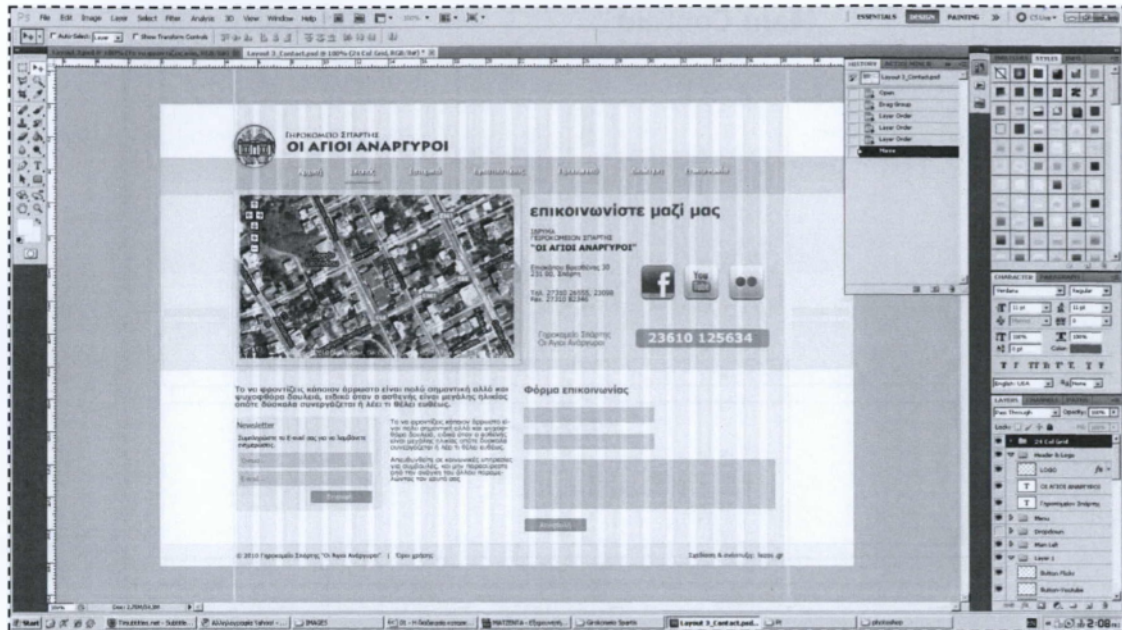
PS File Edit Image Layer Select Filter Analysis 3D View Window Help

ESSENTIALS DESIGN PAINTING >> CS Live

Auto-Select: Layer Show Transform Controls

Layout 3_Contact.psd @ 100% (24 Col Grid, RGB/8#) *

HISTORY ACTIONS

Layout 3_Contact.psd

Open

Drag Group

Layer Order

Layer Order

Layer Order

Move

ΓΗΡΟΚΟΜΕΙΟ ΣΠΑΡΤΗΣ

ΟΙ ΑΓΙΟΙ ΑΝΑΡΓΥΡΟΙ

επικοινωνίστε μαζί μας

ΙΔΡΥΜΑ ΓΗΡΟΚΟΜΕΙΟΝ ΣΠΑΡΤΗΣ

"ΟΙ ΑΓΙΟΙ ΑΝΑΡΓΥΡΟΙ"

Γηροκομείο Σπάρτης Οι Άγιοι Ανάργυροι

23610 125634

Το να φροντίζεις κάποιον άρρωστο είναι πολύ σημαντική αλλά και ψυχοφθόρα δουλειά, ειδικά όταν ο ασθενής είναι μεγάλης ηλικίας οπότε δύσκολα συνεργάζεται ή λέει τι θέλει ευθέως.

Φόρμα επικοινωνίας

Newsletter

Όνομα

E-mail

Αποστολή

© 2010 Γηροκομείο Σπάρτης "Οι Άγιοι Ανάργυροι" | Όροι χρήσης

Σχεδίαση & ανάπτυξη: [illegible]

CHARACTER PARAGRAPH

Verdana

Regular

English: USA

LAYERS CHANNELS PATHS

Pass Through

Opacity: 100%

Lock:

Fill: 100%

24 Col Grid

Header & Logo

LOGO

ΟΙ ΑΓΙΟΙ ΑΝΑΡΓΥΡΟΙ

Γηροκομείο Σπάρτης

Menu

Dropdown

Main Left

Layer 2

Button Flickr

Button Youtube

100%

Doc: 2,70M/54,3M

Start

IMAGES

Layout 3_Contact.psd...

photoshop

2:08